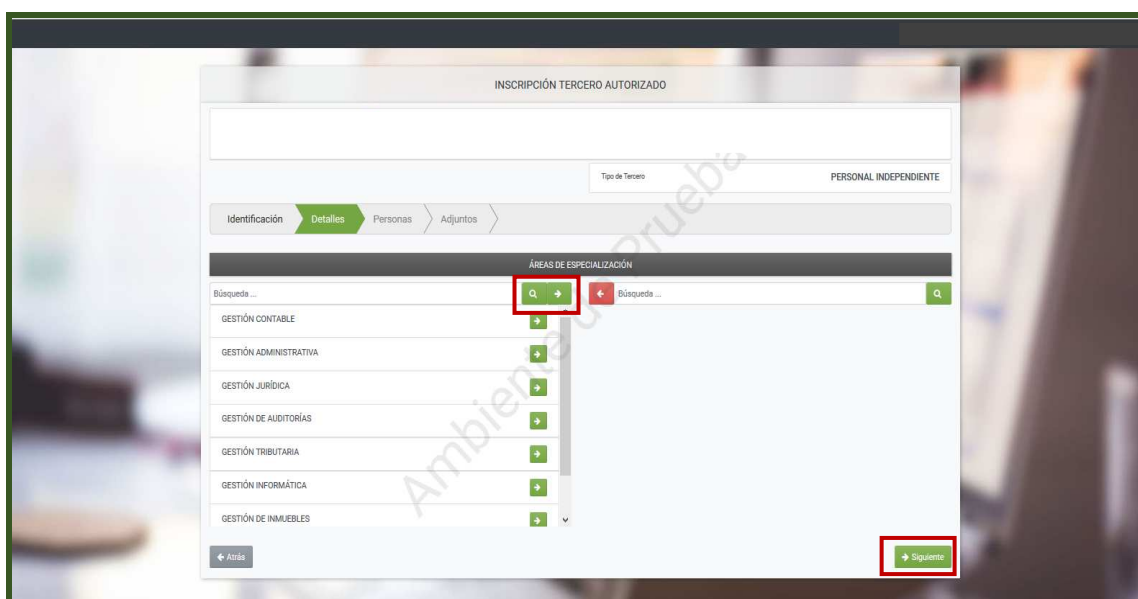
INSCRIPCIÓN TERCERO AUTORIZADO

Tipo de Tercero PERSONAL INDEPENDIENTE

Identificación Detalles Personas Adjuntos

ÁREAS DE ESPECIALIZACIÓN

Búsqueda ...

Búsqueda ...

GESTIÓN CONTABLE

GESTIÓN ADMINISTRATIVA

GESTIÓN JURÍDICA

GESTIÓN DE AUDITORÍAS

GESTIÓN TRIBUTARIA

GESTIÓN INFORMÁTICA

GESTIÓN DE INMUEBLES

Ambiente de Prueba

← Atrás

→ Siguiente